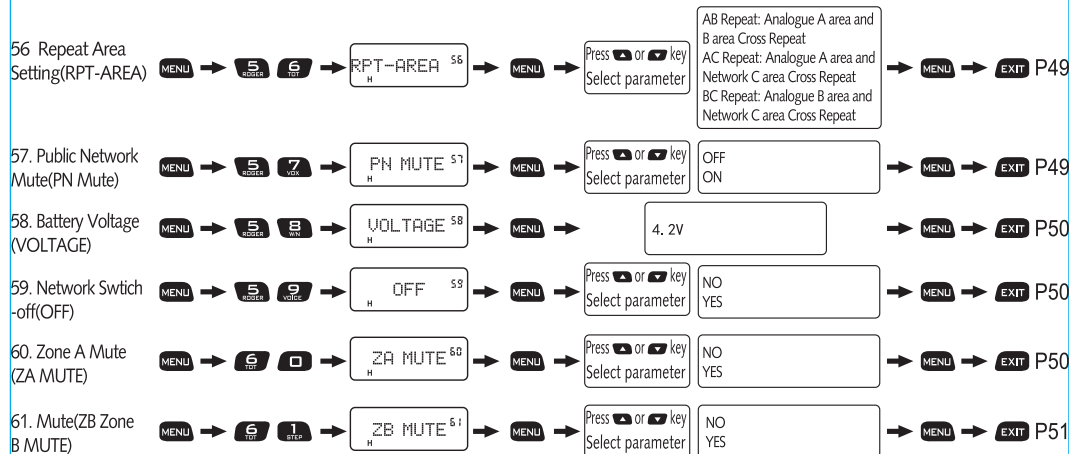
56 Repeat Area Setting(RPT-AREA) MENU → 5 ROGER 6 TOT → RPT-AREA 56 H → MENU → Press ▲ or ▼ key Select parameter AB Repeat: Analogue A area and B area Cross Repeat AC Repeat: Analogue A area and Network C area Cross Repeat BC Repeat: Analogue B area and Network C area Cross Repeat → MENU → EXIT P49

57. Public Network Mute(PN Mute) MENU → 5 ROGER 7 VOX → PN MUTE 57 H → MENU → Press ▲ or ▼ key Select parameter OFF ON → MENU → EXIT P49

58. Battery Voltage (VOLTAGE) MENU → 5 ROGER 8 WN → VOLTAGE 58 H → MENU → 4. 2V → MENU → EXIT P50

59. Network Swtich -off(OFF) MENU → 5 ROGER 9 VOICE → OFF 59 H → MENU → Press ▲ or ▼ key Select parameter NO YES → MENU → EXIT P50

60. Zone A Mute (ZA MUTE) MENU → 6 TOT 0 → ZA MUTE 60 H → MENU → Press ▲ or ▼ key Select parameter NO YES → MENU → EXIT P50

61. Mute(ZB Zone B MUTE) MENU → 6 TOT 1 STEP → ZB MUTE 61 H → MENU → Press ▲ or ▼ key Select parameter NO YES → MENU → EXIT P51